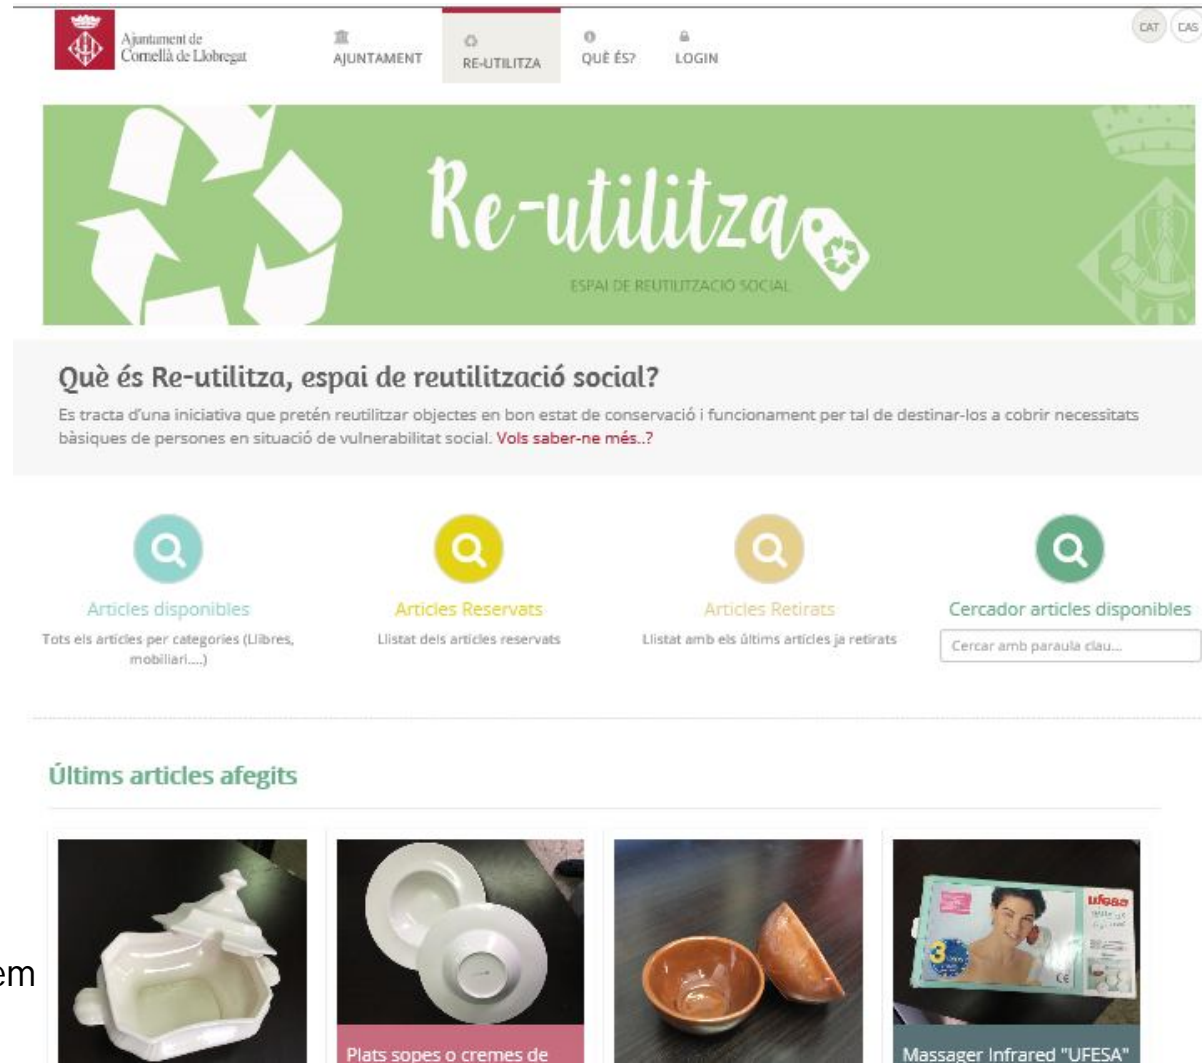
Ajuntament de Cornellà de Llobregat

AJUNTAMENT

RE-UTILITZA

QUÈ ÉS?

LOGIN

CAT CAS

Re-utilitza

ESPAI DE REUTILITZACIÓ SOCIAL

Què és Re-utilitza, espai de reutilització social?

Es tracta d'una iniciativa que pretén reutilitzar objectes en bon estat de conservació i funcionament per tal de destinar-los a cobrir necessitats bàsiques de persones en situació de vulnerabilitat social. Vols saber-ne més..?

Articles disponibles

Tots els articles per categories (Llibres, mobiliari....)

Articles Reservats

Llistat dels articles reservats

Articles Retirats

Llistat amb els últims articles ja retirats

Cercador articles disponibles

Cercar amb paraula clau...

Últims articles afegits

em

Plats sopes o cremes de

ufesa

Massager Infrared "UFESA"